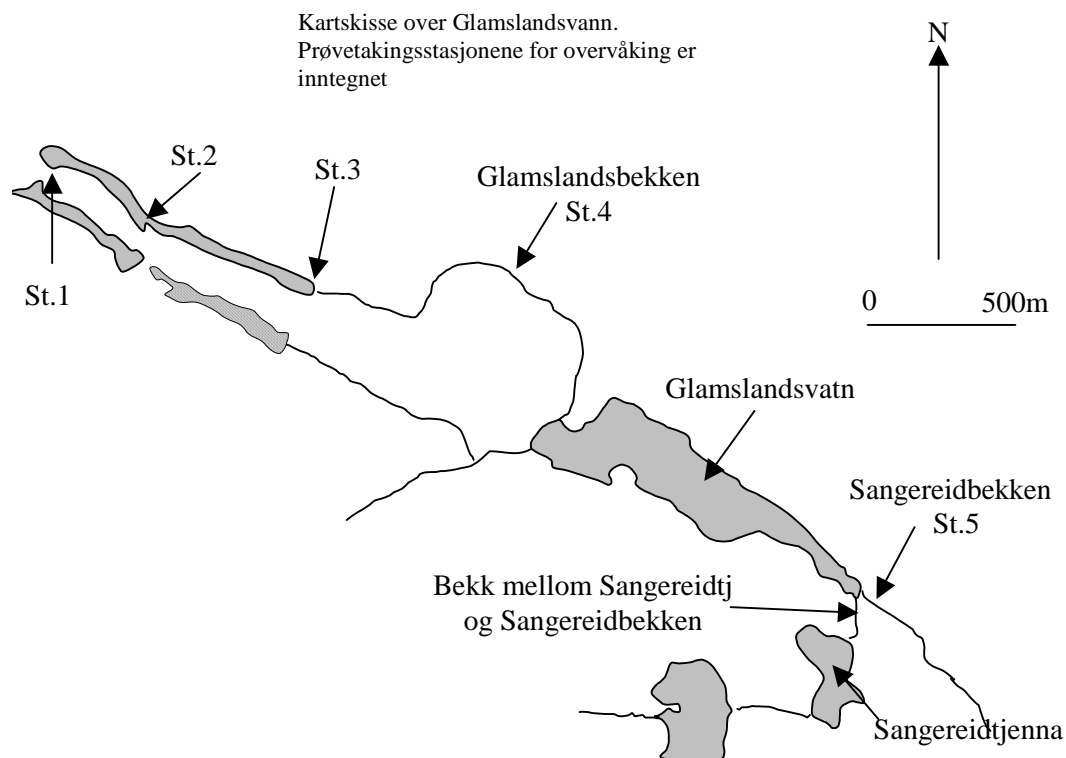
Kartskisse over Glamslandsvann.
Prøvetakingsstasjonene for overvåking er inntegnet

N

St.2

St.3

Glamslandsbekken
St.4

St.1

0 500m

Glamslandsvatn

Sangereidbekken
St.5

Bekk mellom Sangereidtj
og Sangereidbekken

Sangereidtjenna